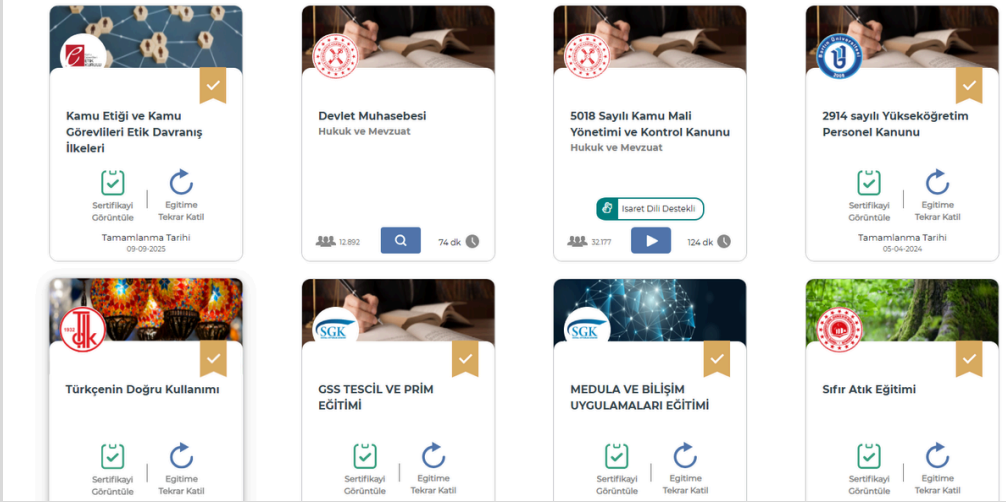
Kamu Etiği ve Kamu Görevlileri Etik Davranış İlkeleri

Sertifikayı Görüntüle

Eğitime Tekrar Katıl

Tamamlanma Tarihi
09-09-2025

Devlet Muhasebesi
Hukuk ve Mevzuat

12.892

74 dk

5018 Sayılı Kamu Mali Yönetimi ve Kontrol Kanunu
Hukuk ve Mevzuat

İşaret Dili Destekli

32.177

124 dk

2914 sayılı Yükseköğretim Personel Kanunu

Sertifikayı Görüntüle

Eğitime Tekrar Katıl

Tamamlanma Tarihi
05-04-2024

Türkçenin Doğru Kullanımı

Sertifikayı Görüntüle

Eğitime Tekrar Katıl

SGK

GSS TESCİL VE PRİM EĞİTİMİ

Sertifikayı Görüntüle

Eğitime Tekrar Katıl

SGK

MEDULA VE BİLİŞİM UYGULAMALARI EĞİTİMİ

Sertifikayı Görüntüle

Eğitime Tekrar Katıl

Sıfır Atık Eğitimi

Sertifikayı Görüntüle

Eğitime Tekrar Katıl